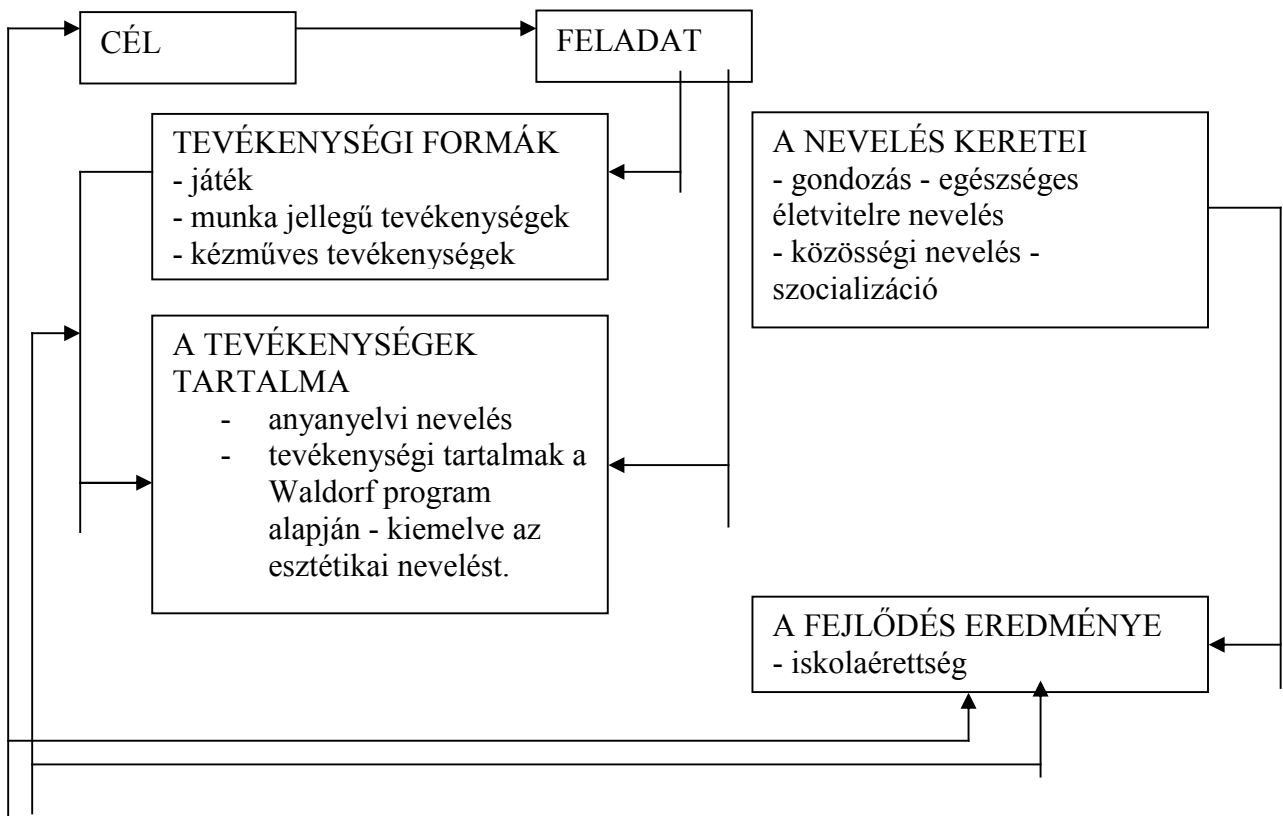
CÉL

FELADAT

TEVÉKENYSÉGI FORMÁK
- játék
- munka jellegű tevékenységek
- kézműves tevékenységek

A NEVELÉS KERETEI
- gondozás - egészséges életvitelre nevelés
- közösségi nevelés - szocializáció

A TEVÉKENYSÉGEK TARTALMA
- anyanyelvi nevelés
- tevékenységi tartalmak a Waldorf program alapján - kiemelve az esztétikai nevelést.

A FEJLŐDÉS EREDMÉNYE
- iskolaérettség